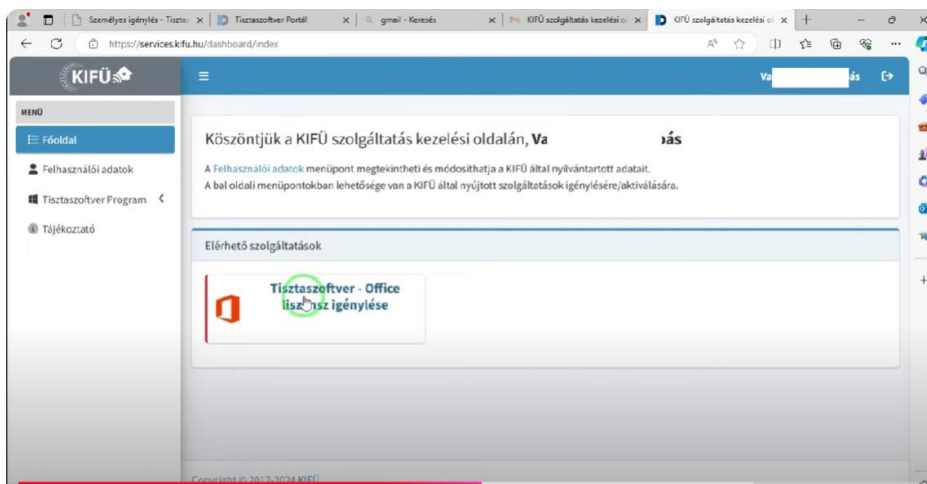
Személyes igénylés - Tiszta | Tisztaszoftver Portál | gmail - Keresés | KIFÜ szolgáltatás kezelési o | KIFÜ szolgáltatás kezelési o

https://services.kifu.hu/dashboard/index

KIFÜ

Va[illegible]ás

MENÜ

Főoldal

Felhasználói adatok

Tisztaszoftver Program

Tájékoztató

Köszöntjük a KIFÜ szolgáltatás kezelési oldalán, Va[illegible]ás

A Felhasználói adatok menüpont megtekintheti és módosíthatja a KIFÜ által nyilvántartott adatait.
A bal oldali menüpontokban lehetősége van a KIFÜ által nyújtott szolgáltatások igénylésére/aktiválására.

Elérhető szolgáltatások

Tisztaszoftver - Office licensz igénylése

Copyright © 2017-2024 KIFÜ